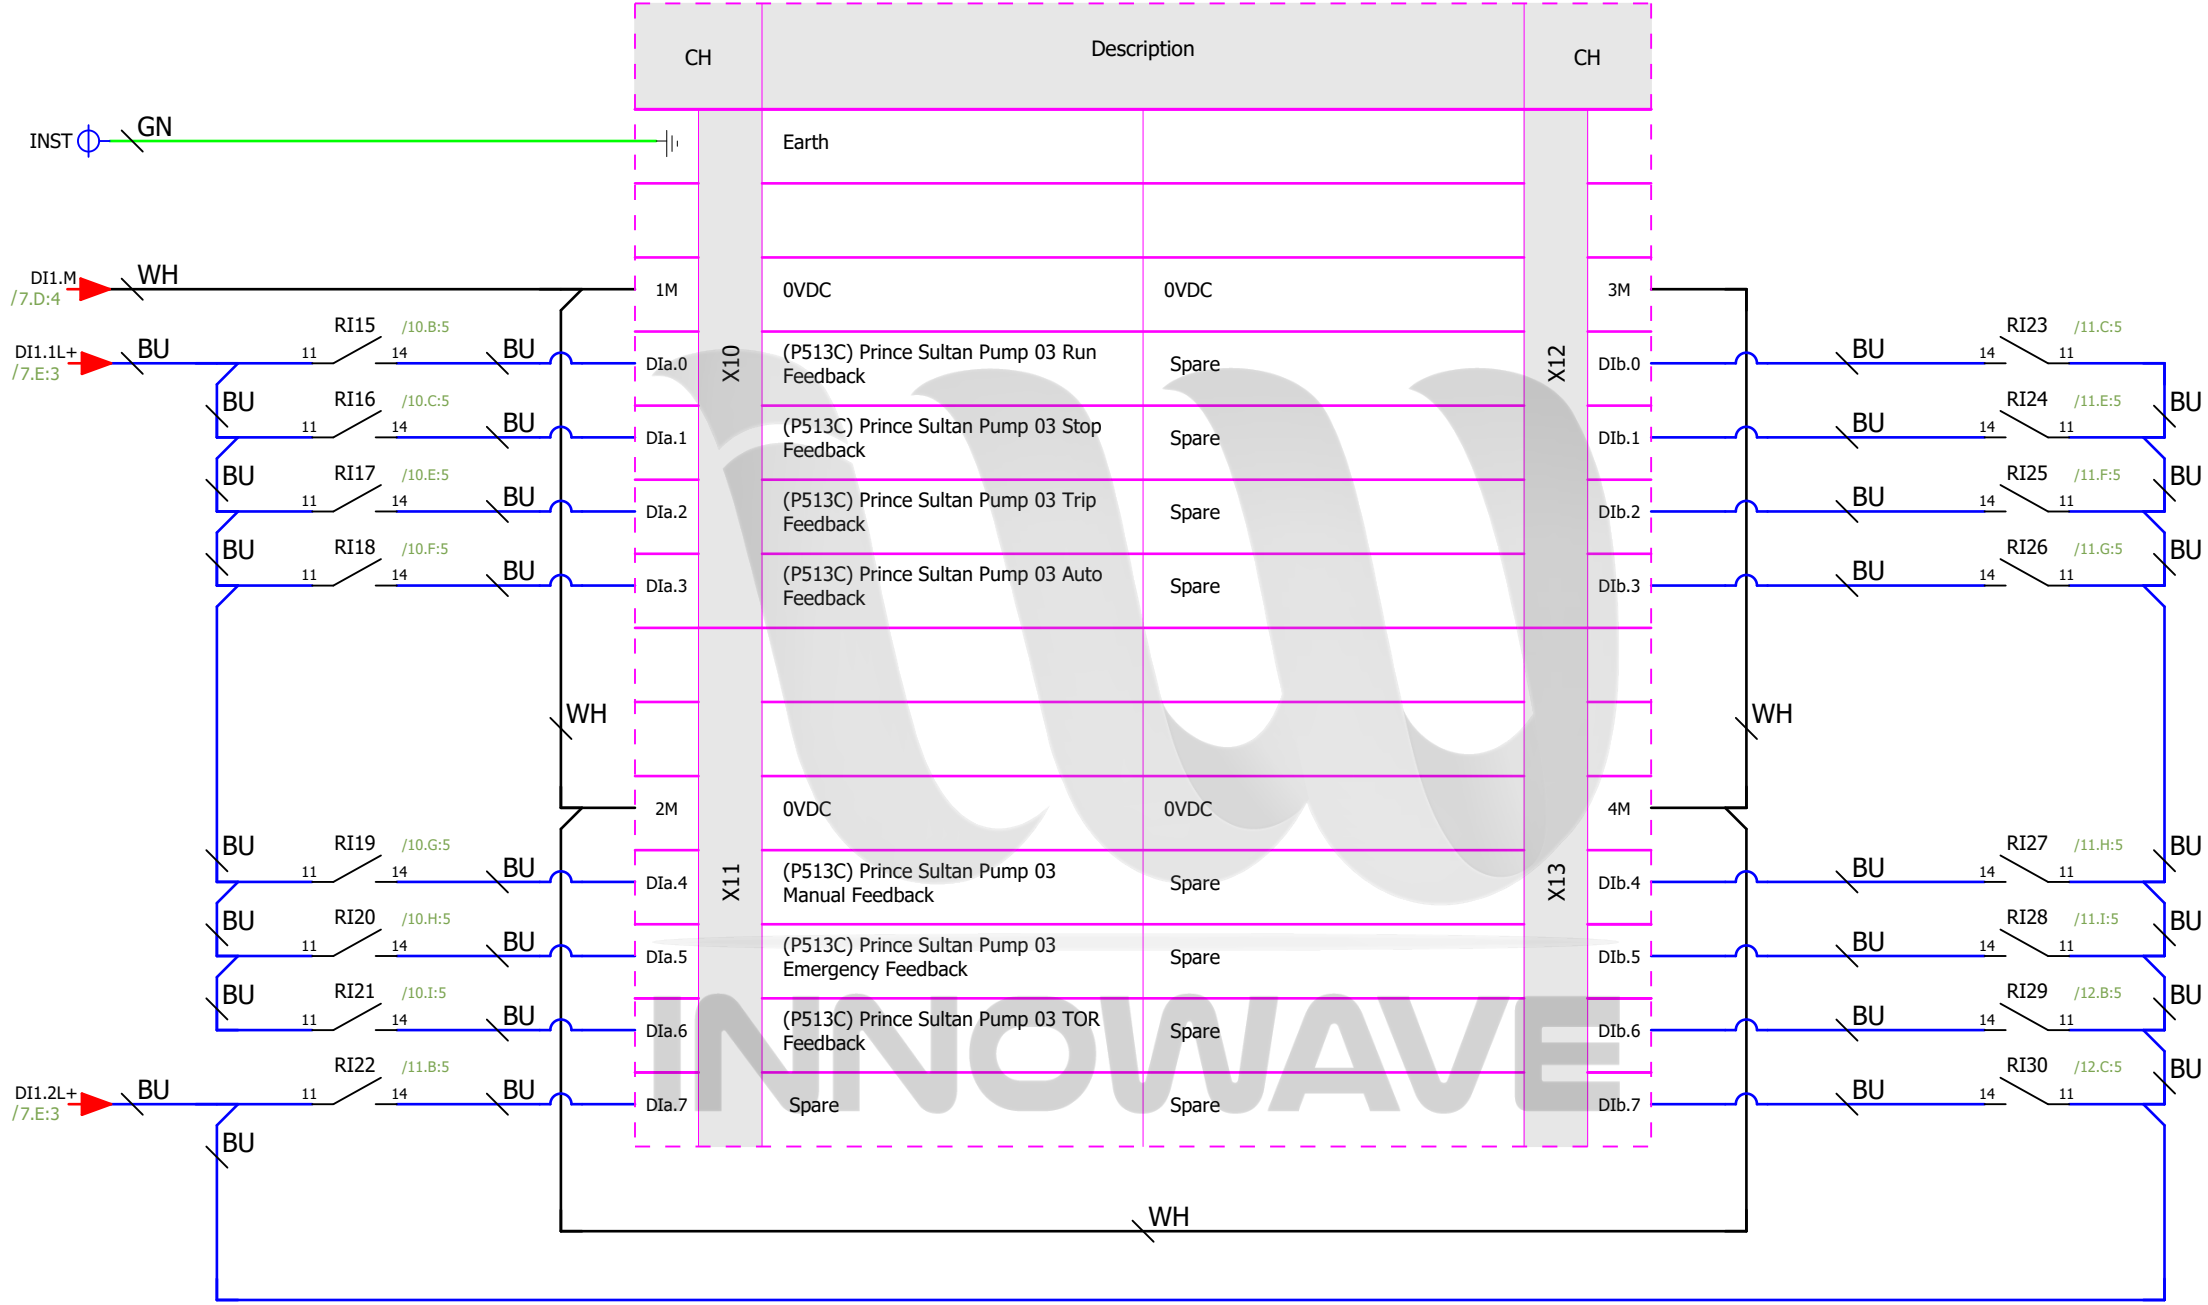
| CH | Description | | CH |
|---|---|---|---|
| | Earth | | |
| | | | |
| 1M | 0VDC | 0VDC | 3M |
| DIa.0 | (P513C) Prince Sultan Pump 03 Run Feedback | Spare | DIb.0 |
| DIa.1 | (P513C) Prince Sultan Pump 03 Stop Feedback | Spare | DIb.1 |
| DIa.2 | (P513C) Prince Sultan Pump 03 Trip Feedback | Spare | DIb.2 |
| DIa.3 | (P513C) Prince Sultan Pump 03 Auto Feedback | Spare | DIb.3 |
| | | | |
| | | | |
| 2M | 0VDC | 0VDC | 4M |
| DIa.4 | (P513C) Prince Sultan Pump 03 Manual Feedback | Spare | DIb.4 |
| DIa.5 | (P513C) Prince Sultan Pump 03 Emergency Feedback | Spare | DIb.5 |
| DIa.6 | (P513C) Prince Sultan Pump 03 TOR Feedback | Spare | DIb.6 |
| DIa.7 | Spare | Spare | DIb.7 |

X10 X11 X12 X13

INST GN
DI1.M /7.D:4 WH
DI1.1L+ /7.E:3 BU
DI1.2L+ /7.E:3 BU

RI15 /10.B:5 11 14 BU
BU RI16 /10.C:5 11 14 BU
BU RI17 /10.E:5 11 14 BU
BU RI18 /10.F:5 11 14 BU
WH
BU RI19 /10.G:5 11 14 BU
BU RI20 /10.H:5 11 14 BU
BU RI21 /10.I:5 11 14 BU
RI22 /11.B:5 11 14 BU
BU

BU 14 RI23 /11.C:5 11
BU 14 RI24 /11.E:5 11 BU
BU 14 RI25 /11.F:5 11 BU
BU 14 RI26 /11.G:5 11 BU
WH
BU 14 RI27 /11.H:5 11 BU
BU 14 RI28 /11.I:5 11 BU
BU 14 RI29 /12.B:5 11 BU
BU 14 RI30 /12.C:5 11 BU

WH

INNOWAVE